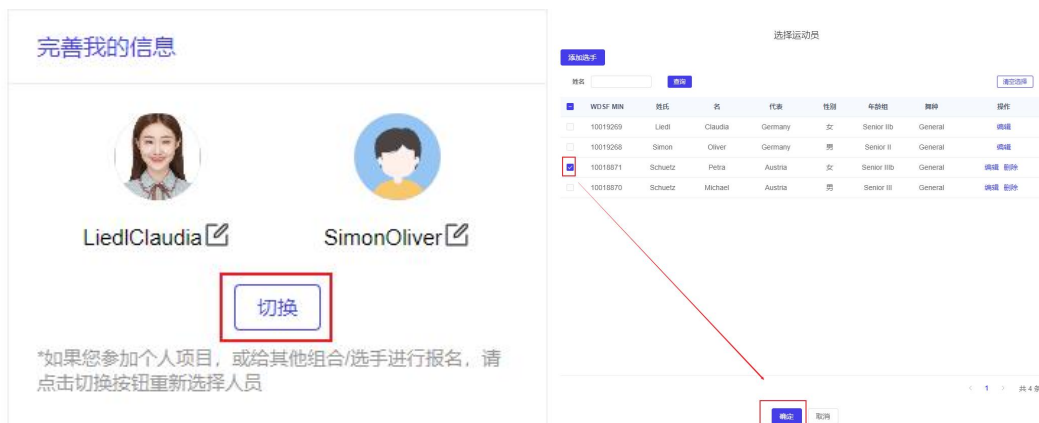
完善我的信息

LiedlClaudia

SimonOliver

切换

*如果您参加个人项目，或给其他组合/选手进行报名，请点击切换按钮重新选择人员

选择运动员

添加选手

姓名

查询

清空选择

| | WDSF MIN | 姓氏 | 名 | 代表 | 性别 | 年龄组 | 舞种 | 操作 |
|---|---|---|---|---|---|---|---|---|
| | 10019269 | Liedl | Claudia | Germany | 女 | Senior IIb | General | 编辑 |
| | 10019268 | Simon | Oliver | Germany | 男 | Senior II | General | 编辑 |
| | 10018871 | Schuetz | Petra | Austria | 女 | Senior IIIb | General | 编辑 删除 |
| | 10018870 | Schuetz | Michael | Austria | 男 | Senior III | General | 编辑 删除 |

< 1 > 共4条

确定 取消